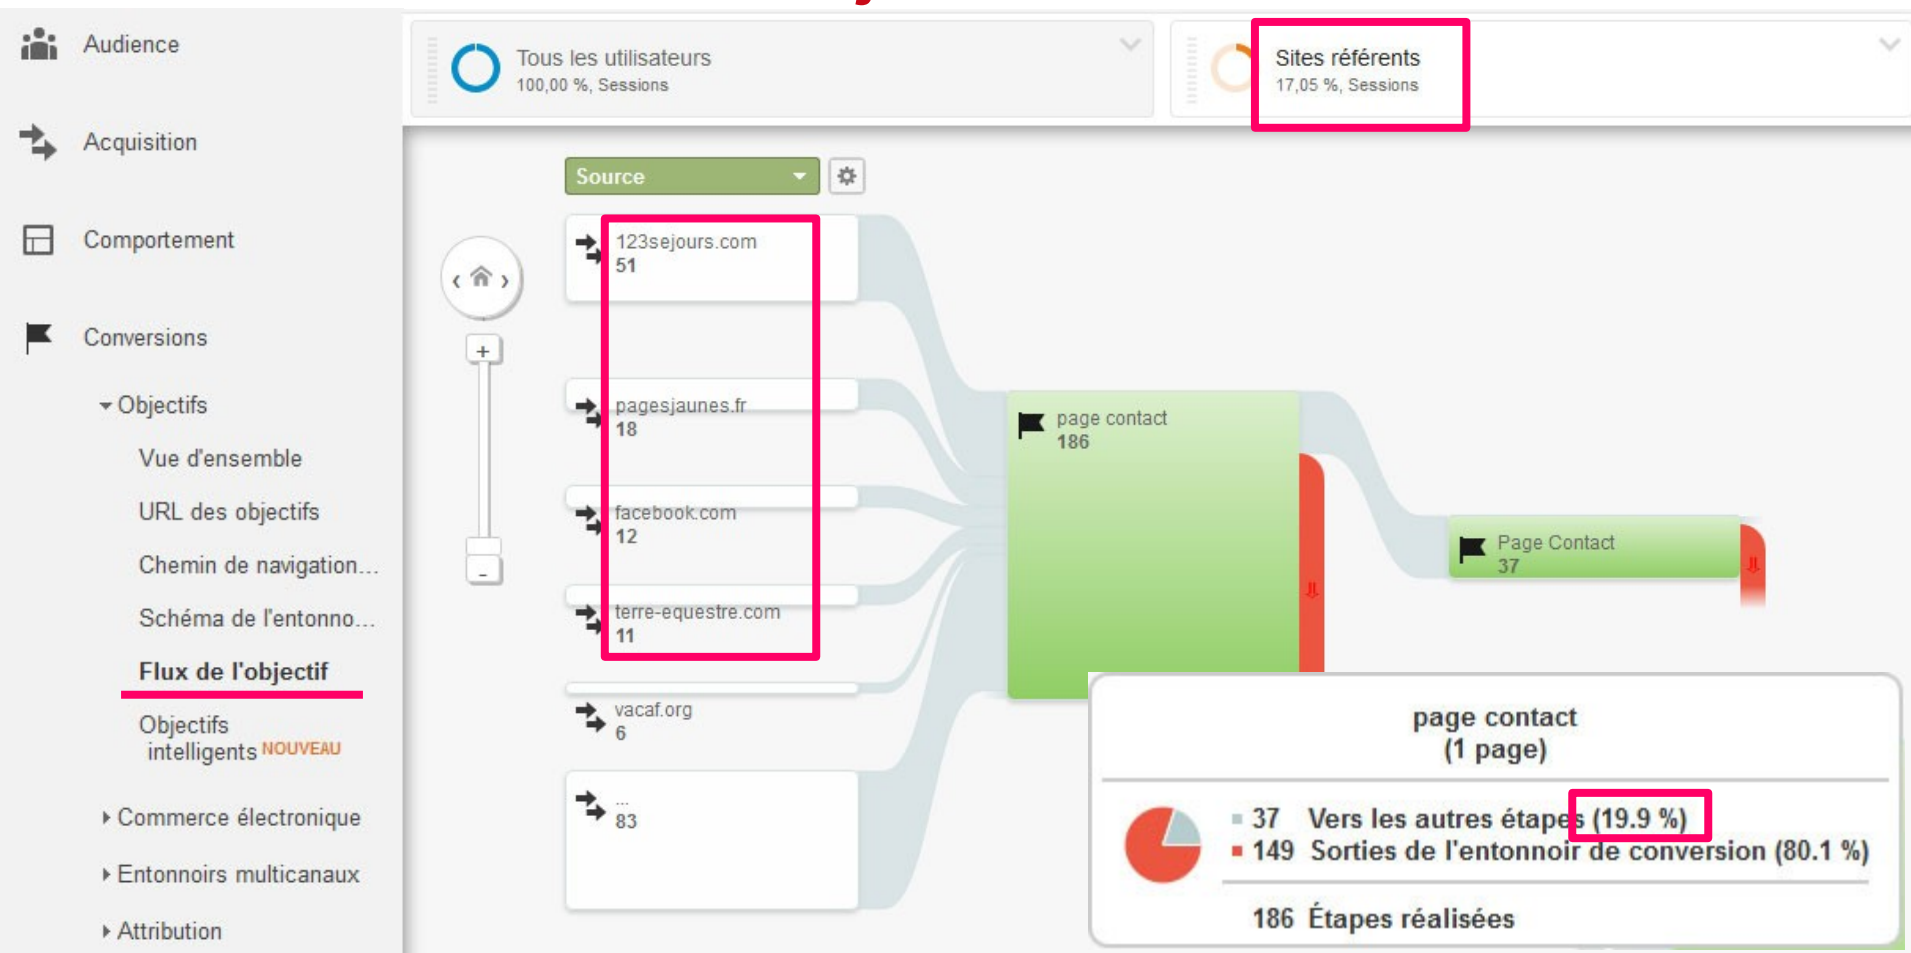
Audience

Acquisition

Comportement

Conversions

Objectifs

Vue d'ensemble

URL des objectifs

Chemin de navigation...

Schéma de l'entonno...

Flux de l'objectif

Objectifs intelligents NOUVEAU

Commerce électronique

Entonnoirs multicanaux

Attribution

Tous les utilisateurs
100,00 %, Sessions

Sites référents
17,05 %, Sessions

Source

123sejours.com
51

pagesjaunes.fr
18

facebook.com
12

terre-equestre.com
11

vacaf.org
6

...
83

page contact
186

Page Contact
37

page contact
(1 page)

37 Vers les autres étapes (19.9 %)
149 Sorties de l'entonnoir de conversion (80.1 %)

186 Étapes réalisées